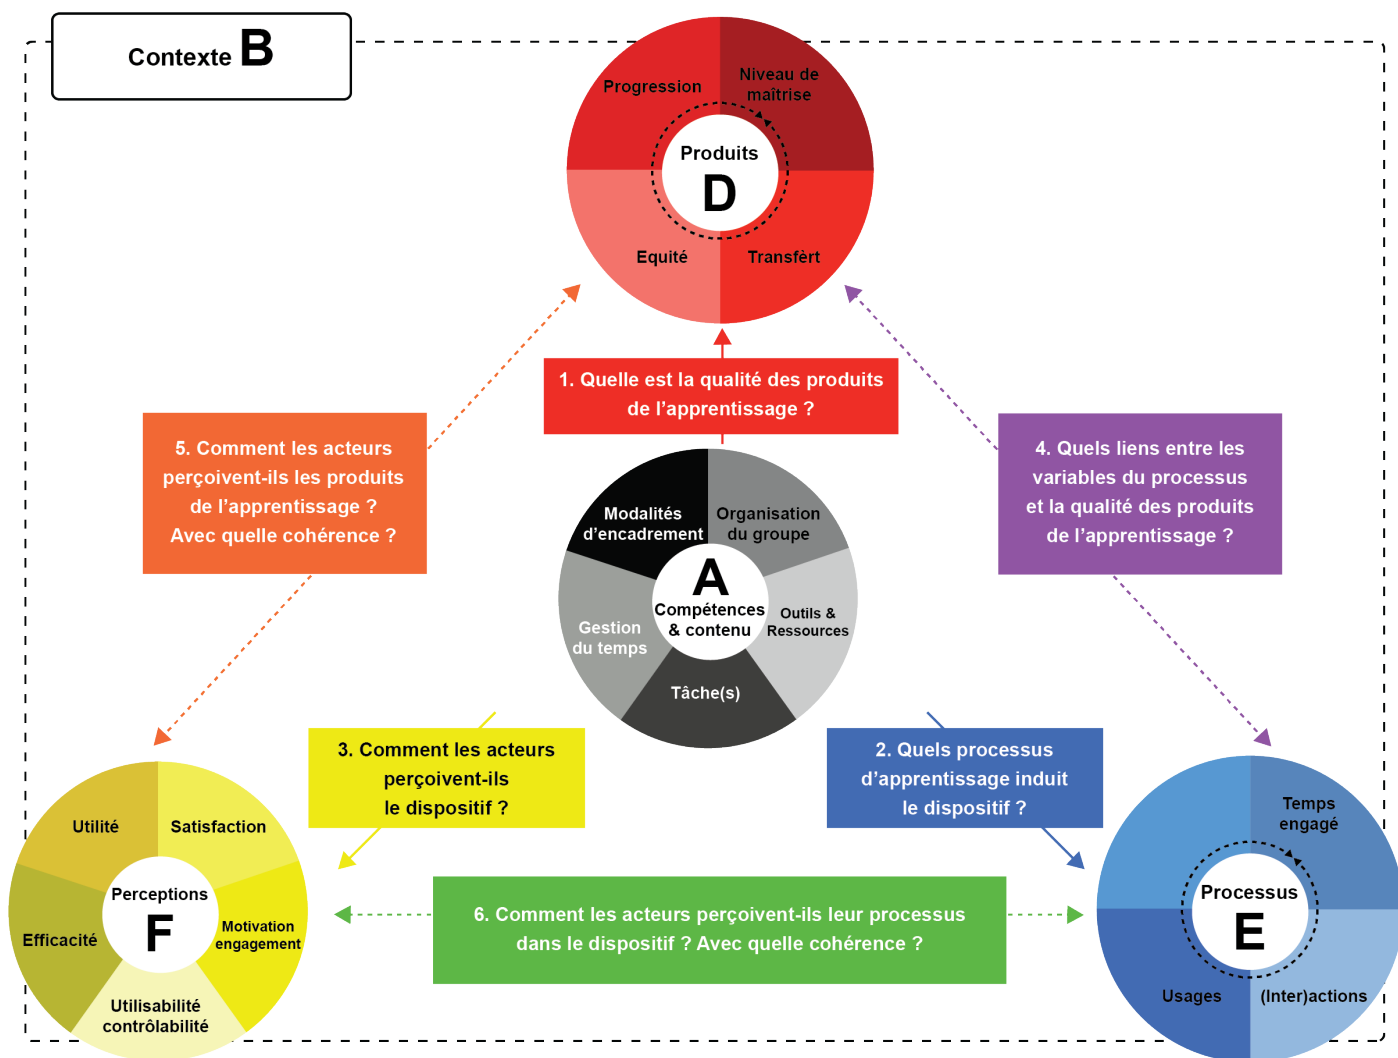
Contexte B

Progression
Niveau de maîtrise
Produits
D
Equité
Transfert

1. Quelle est la qualité des produits de l'apprentissage ?

5. Comment les acteurs perçoivent-ils les produits de l'apprentissage ? Avec quelle cohérence ?

4. Quels liens entre les variables du processus et la qualité des produits de l'apprentissage ?

Modalités d'encadrement
Organisation du groupe
A
Compétences & contenu
Gestion du temps
Outils & Ressources
Tâche(s)

3. Comment les acteurs perçoivent-ils le dispositif ?

2. Quels processus d'apprentissage induit le dispositif ?

Utilité
Satisfaction
Perceptions
F
Efficacité
Motivation engagement
Utilisabilité contrôlabilité

6. Comment les acteurs perçoivent-ils leur processus dans le dispositif ? Avec quelle cohérence ?

Temps engagé
Processus
E
Usages
(Inter)actions